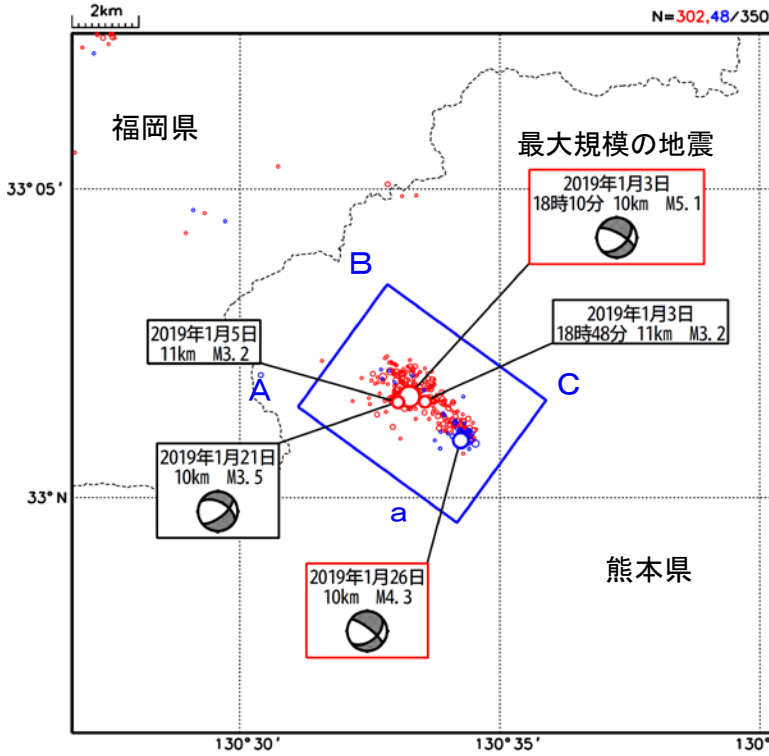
2km

N=302,48/350

福岡県

最大規模の地震

2019年1月3日
18時10分 10km M5.1

33°05′

B

2019年1月5日
11km M3.2

2019年1月3日
18時48分 11km M3.2

A

C

2019年1月21日
10km M3.5

33°N

a

熊本県

2019年1月26日
10km M4.3

130°30′

130°35′

130°